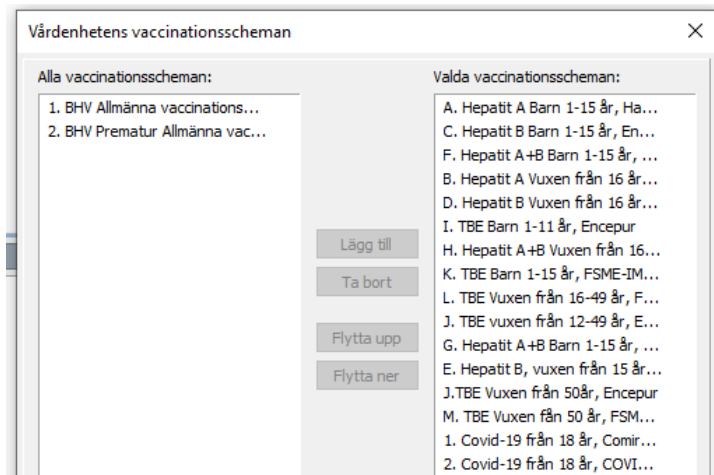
Vårdenhetens vaccinationsscheman

×

Alla vaccinationsscheman:

1. BHV Allmänna vaccinations...
2. BHV Prematur Allmänna vac...

Lägg till

Ta bort

Flytta upp

Flytta ner

Valda vaccinationsscheman:

A. Hepatit A Barn 1-15 år, Ha...
C. Hepatit B Barn 1-15 år, En...
F. Hepatit A+B Barn 1-15 år, ...
B. Hepatit A Vuxen från 16 år...
D. Hepatit B Vuxen från 16 år...
I. TBE Barn 1-11 år, Encepur
H. Hepatit A+B Vuxen från 16...
K. TBE Barn 1-15 år, FSME-IM...
L. TBE Vuxen från 16-49 år, F...
J. TBE vuxen från 12-49 år, E...
G. Hepatit A+B Barn 1-15 år, ...
E. Hepatit B, vuxen från 15 år...
J.TBE Vuxen från 50år, Encepur
M. TBE Vuxen fån 50 år, FSM...
1. Covid-19 från 18 år, Comir...
2. Covid-19 från 18 år, COVI...